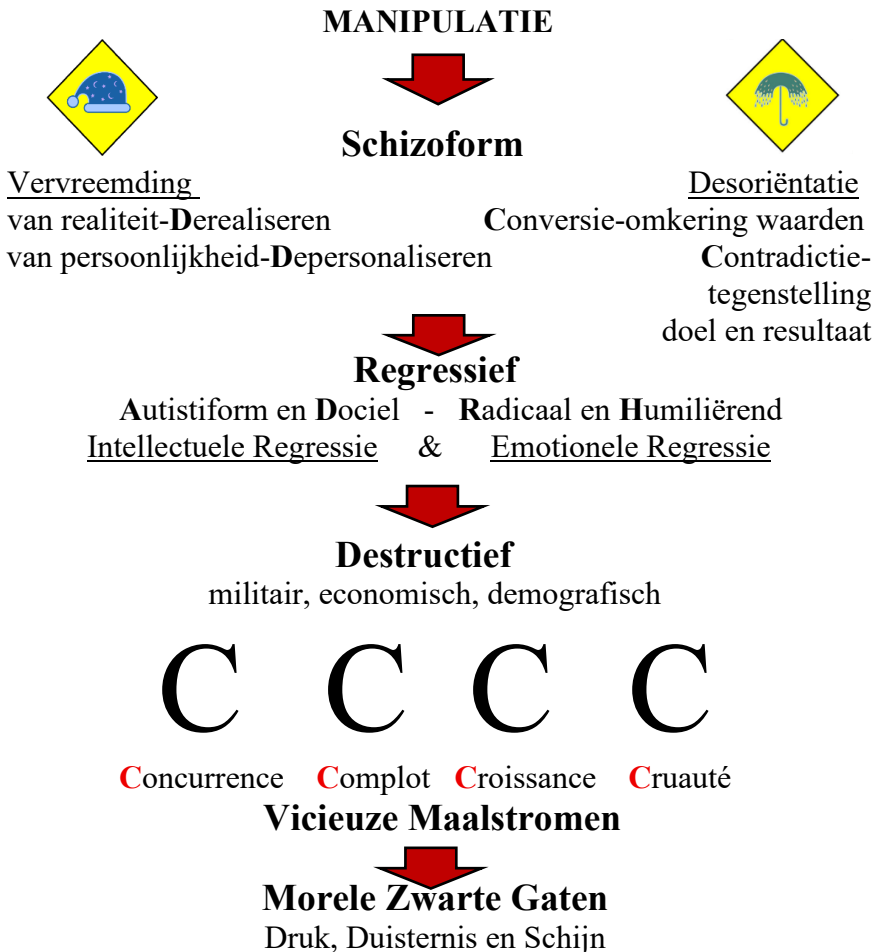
MANIPULATIE

Schizoform

Vervreemding
van realiteit-Derealiseren
van persoonlijkheid-Depersonaliseren

Desoriëntatie
Conversie-omkering waarden
Contradictie-tegenstelling doel en resultaat

Regressief
Autistiform en Dociel - Radicaal en Humiliërend
Intellectuele Regressie & Emotionele Regressie

Destructief
militair, economisch, demografisch

C C C C

Concurrence Complot Croissance Cruauté
Vicieuze Maalstromen

Morele Zwarte Gaten
Druk, Duisternis en Schijn